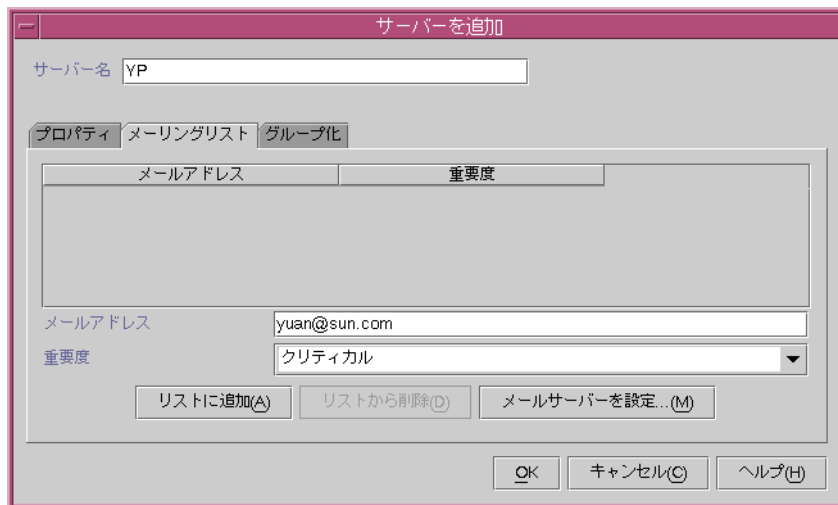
サーバーを追加

サーバー名 YP

プロパティ | メーリングリスト | グループ化

| メールアドレス | 重要度 |
|---|---|

メールアドレス yuan@sun.com

重要度 クリティカル

リストに追加(A) リストから削除(D) メールサーバーを設定...(M)

OK キャンセル(C) ヘルプ(H)